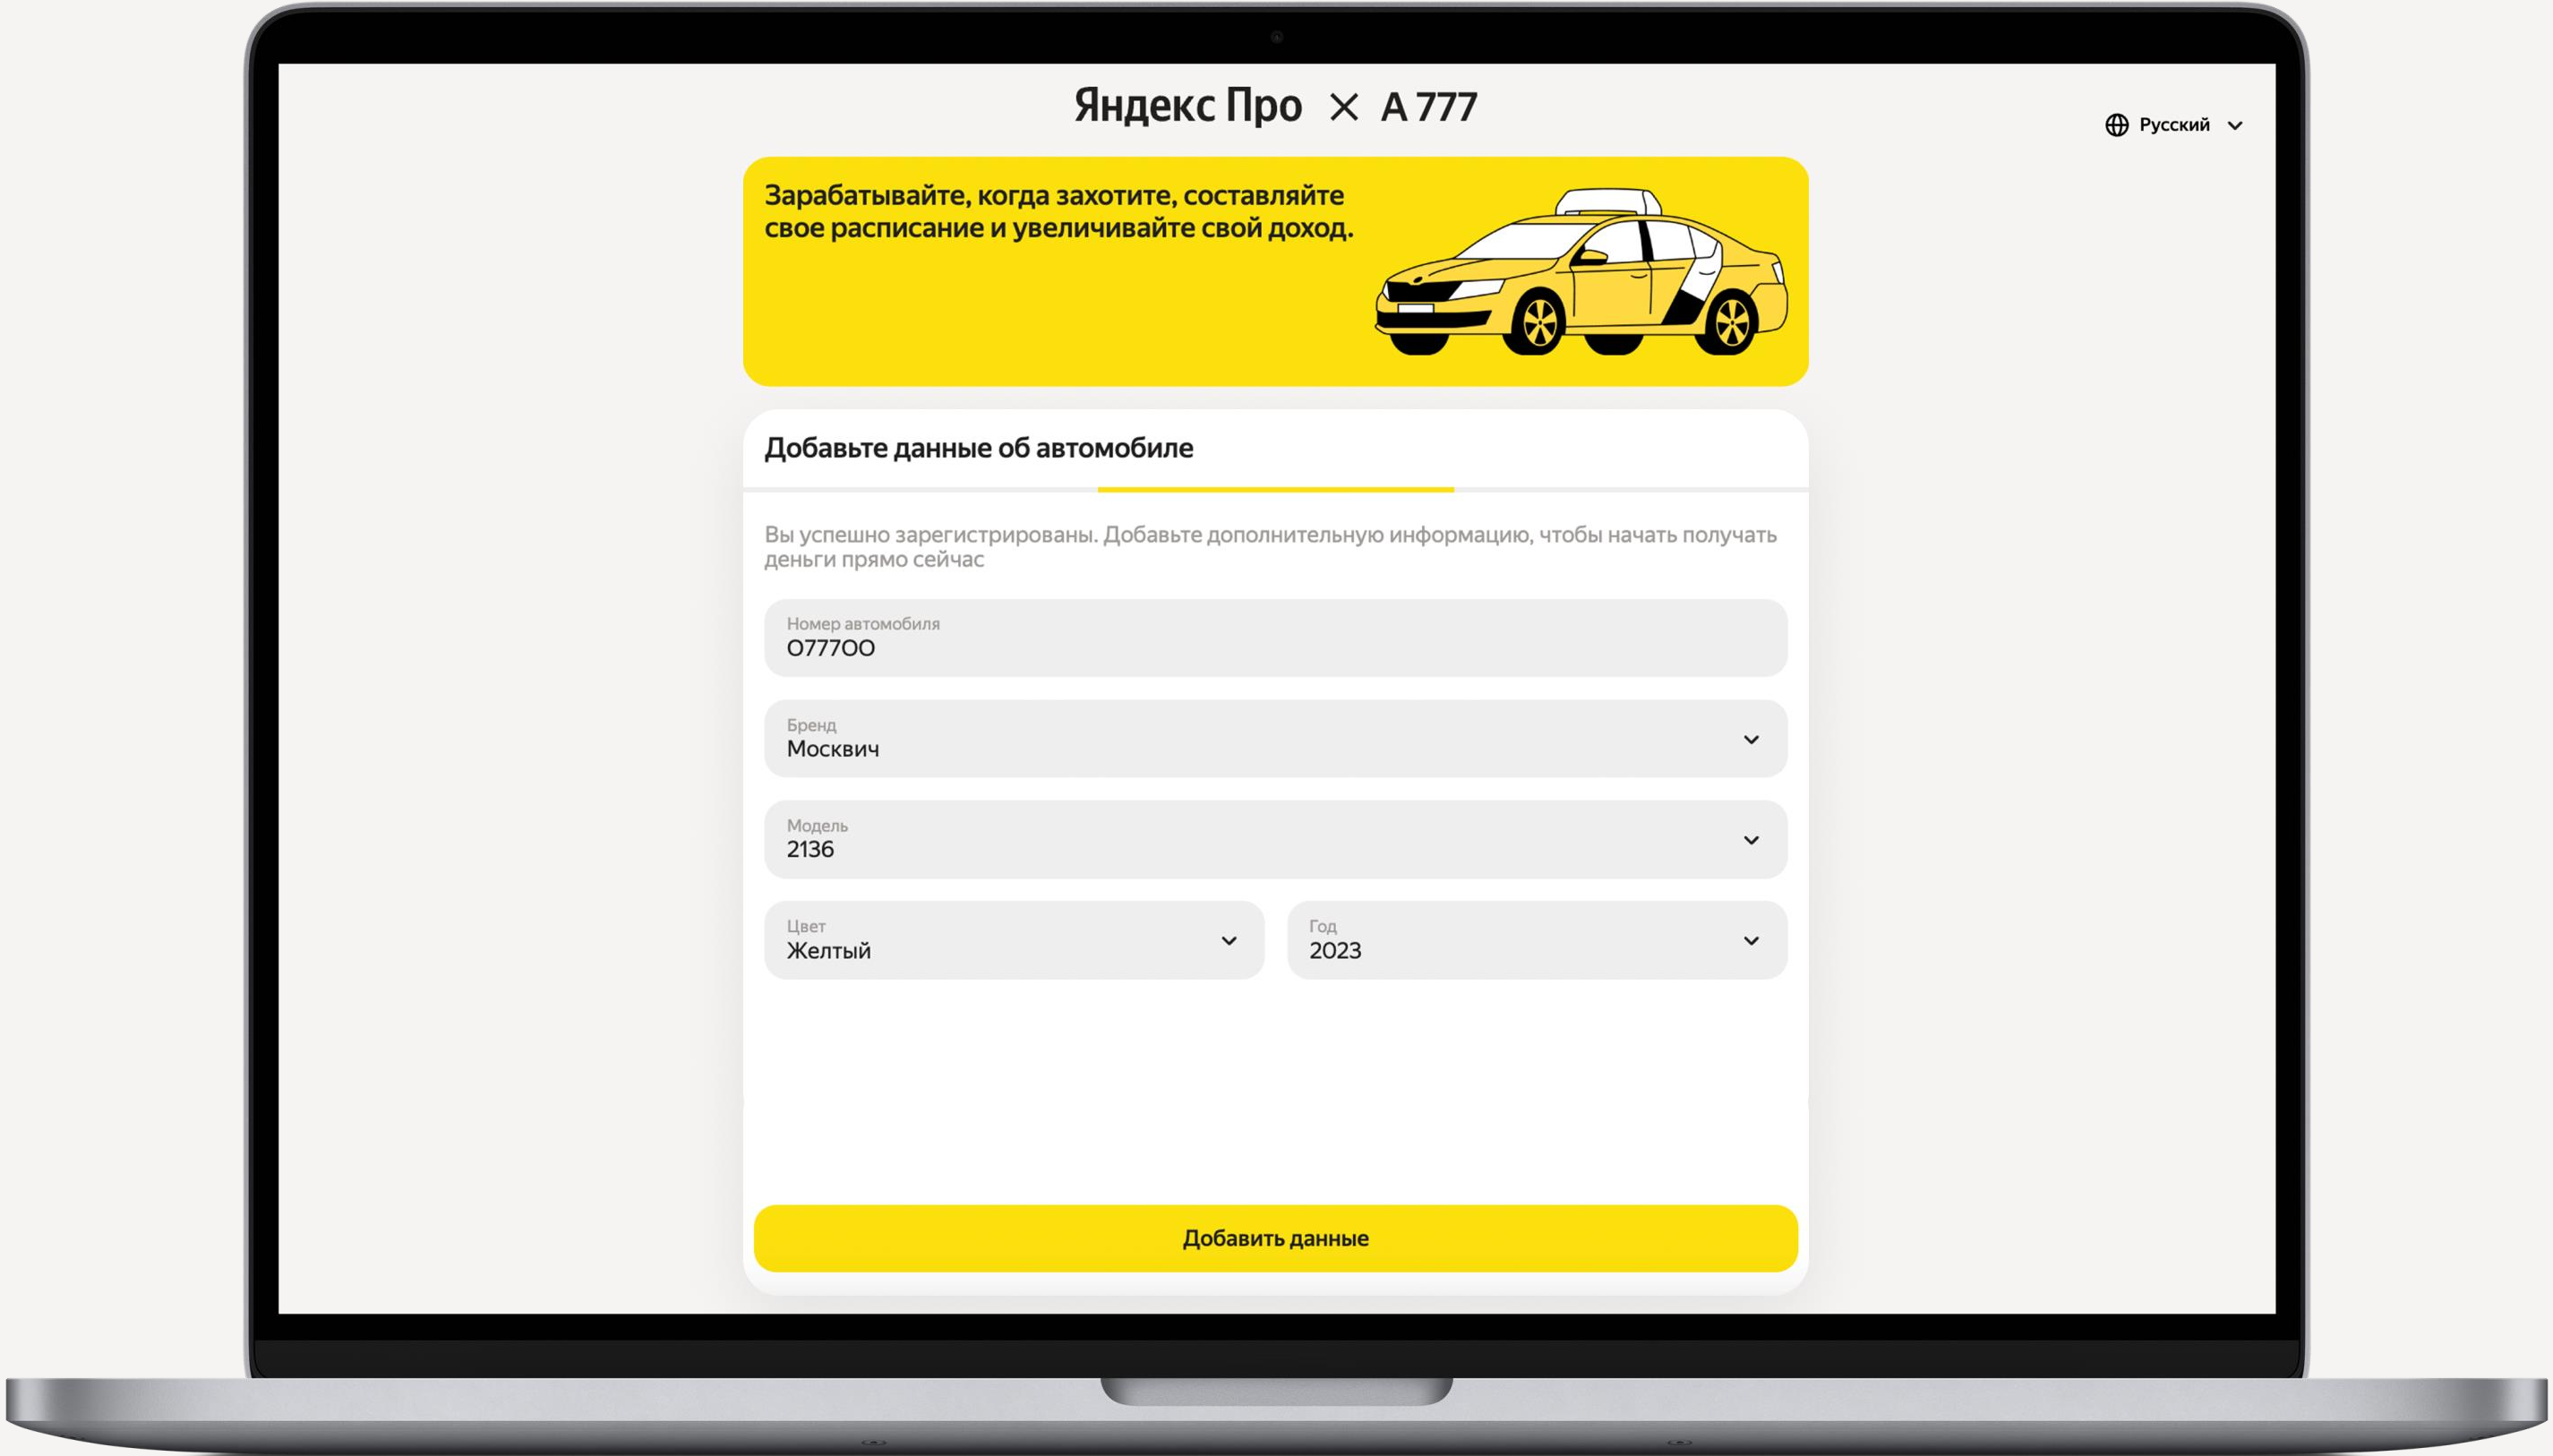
Яндекс Про × A 777

Русский

Зарабатывайте, когда захотите, составляйте свое расписание и увеличивайте свой доход.

Добавьте данные об автомобиле

Вы успешно зарегистрированы. Добавьте дополнительную информацию, чтобы начать получать деньги прямо сейчас

Номер автомобиля
О777ОО

Бренд
Москвич

Модель
2136

Цвет
Желтый

Год
2023

Добавить данные